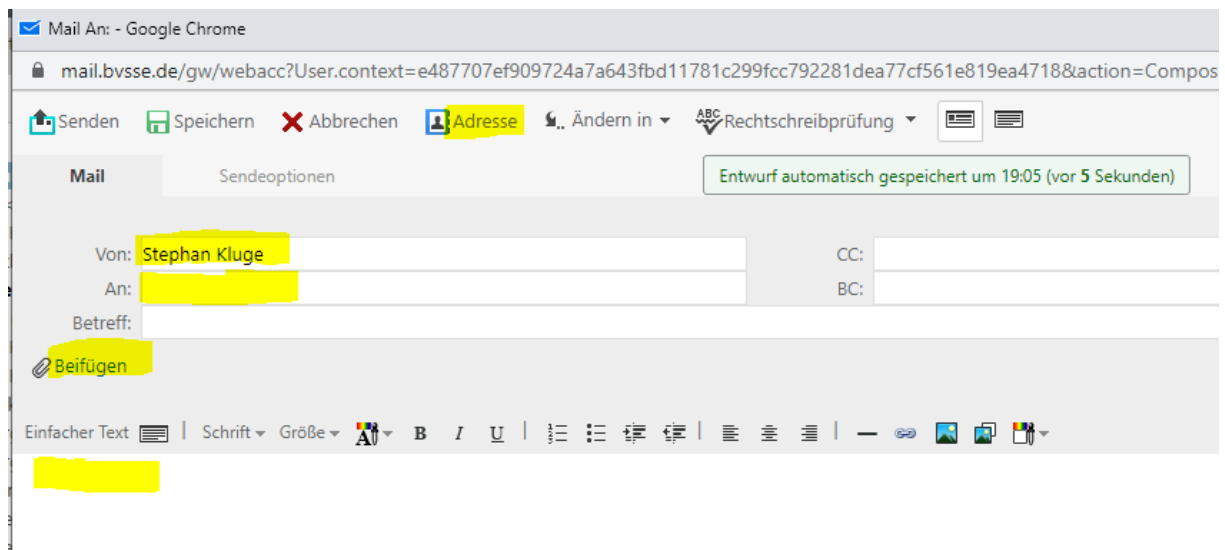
Mail An: - Google Chrome

mail.bvsse.de/gw/webacc?User.context=e487707ef909724a7a643fbd11781c299fcc792281dea77cf561e819ea4718&action=Compos

Senden Speichern Abbrechen Adresse Ändern in Rechtschreibprüfung

Mail Sendeoptionen

Entwurf automatisch gespeichert um 19:05 (vor 5 Sekunden)

Von: Stephan Kluge
An:
Betreff:
CC:
BC:

Beifügen

Einfacher Text | Schrift Größe B I U